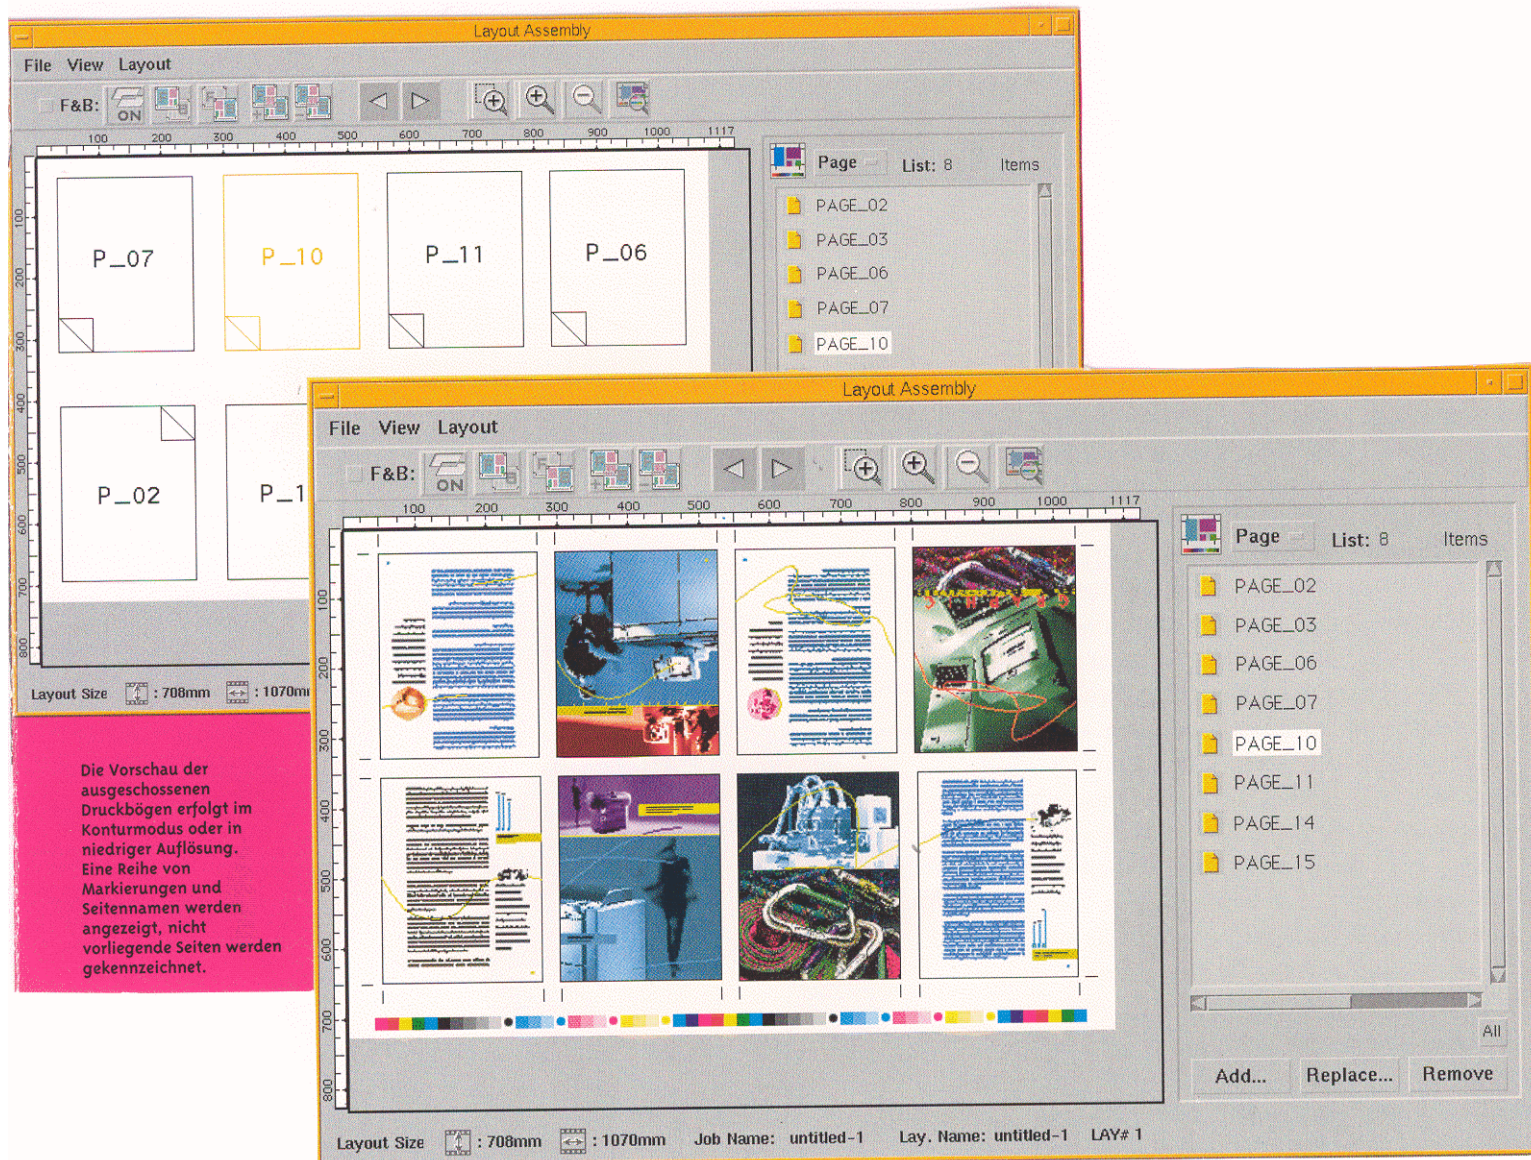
Layout Assembly

File View Layout

F&B: ON

100 200 300 400 500 600 700 800 900 1000 1117

Page List: 8 Items

PAGE_02
PAGE_03
PAGE_06
PAGE_07
PAGE_10

P_07 P_10 P_11 P_06

P_02 P_1

100 200 300 400 500 600 700 800

Layout Size : 708mm : 1070mm

Die Vorschau der ausgeschossenen Druckbögen erfolgt im Konturmodus oder in niedriger Auflösung. Eine Reihe von Markierungen und Seitennamen werden angezeigt, nicht vorliegende Seiten werden gekennzeichnet.

Layout Assembly

File View Layout

F&B: ON

100 200 300 400 500 600 700 800 900 1000 1117

Page List: 8 Items

PAGE_02
PAGE_03
PAGE_06
PAGE_07
PAGE_10
PAGE_11
PAGE_14
PAGE_15

All

Add... Replace... Remove

100 200 300 400 500 600 700 800

Layout Size : 708mm : 1070mm Job Name: untitled-1 Lay. Name: untitled-1 LAY# 1